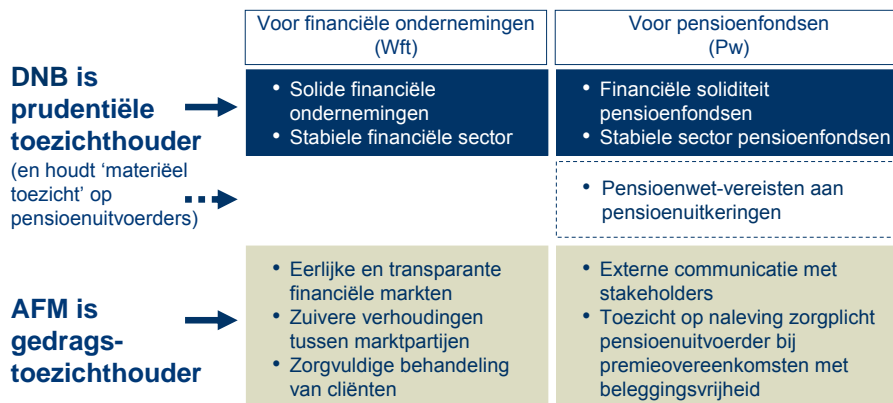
|  | Voor financiële ondernemingen (Wft) | Voor pensioenfondsen (Pw) |
|---|---|---|
| **DNB is prudentiële toezichthouder** | • Solide financiële ondernemingen<br>• Stabiele financiële sector | • Financiële soliditeit pensioenfondsen<br>• Stabiele sector pensioenfondsen |
| (en houdt 'materiëel toezicht' op pensioenuitvoerders) |  | • Pensioenwet-vereisten aan pensioenuitkeringen |
| **AFM is gedragstoezichthouder** | • Eerlijke en transparante financiële markten<br>• Zuivere verhoudingen tussen marktpartijen<br>• Zorgvuldige behandeling van cliënten | • Externe communicatie met stakeholders<br>• Toezicht op naleving zorgplicht pensioenuitvoerder bij premieovereenkomsten met beleggingsvrijheid |